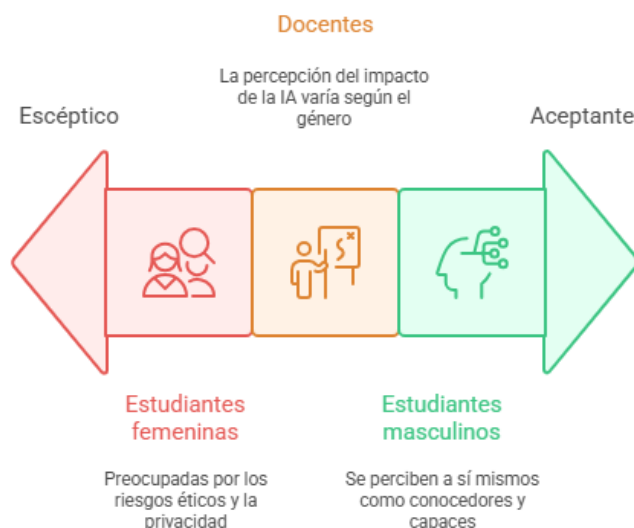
Docentes

La percepción del impacto de la IA varía según el género

Escéptico

Aceptante

Estudiantes femeninas

Preocupadas por los riesgos éticos y la privacidad

Estudiantes masculinos

Se perciben a sí mismos como conocedores y capaces